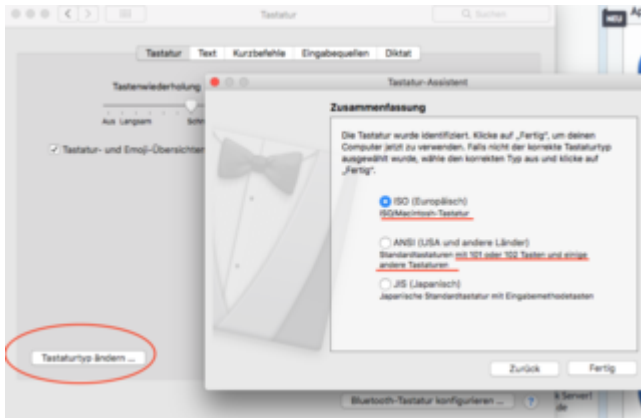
Tastatur

Suchen

Tastatur Text Kurzbefehle Eingabequellen Diktat

Tastenwiederholung

Aus Langsam Schn

Tastatur- und Emoji-Übersichten

Tastatur-Assistent

Zusammenfassung

Die Tastatur wurde identifiziert. Klicke auf „Fertig", um deinen Computer jetzt zu verwenden. Falls nicht der korrekte Tastaturtyp ausgewählt wurde, wähle den korrekten Typ aus und klicke auf „Fertig".

ISO (Europäisch)
ISO/Macintosh-Tastatur

ANSI (USA und andere Länder)
Standardtastaturen mit 101 oder 102 Tasten und einige andere Tastaturen

JIS (Japanisch)
Japanische Standardtastatur mit Eingabemethodetasten

Tastaturtyp ändern ...

Zurück

Fertig

Bluetooth-Tastatur konfigurieren ...

?